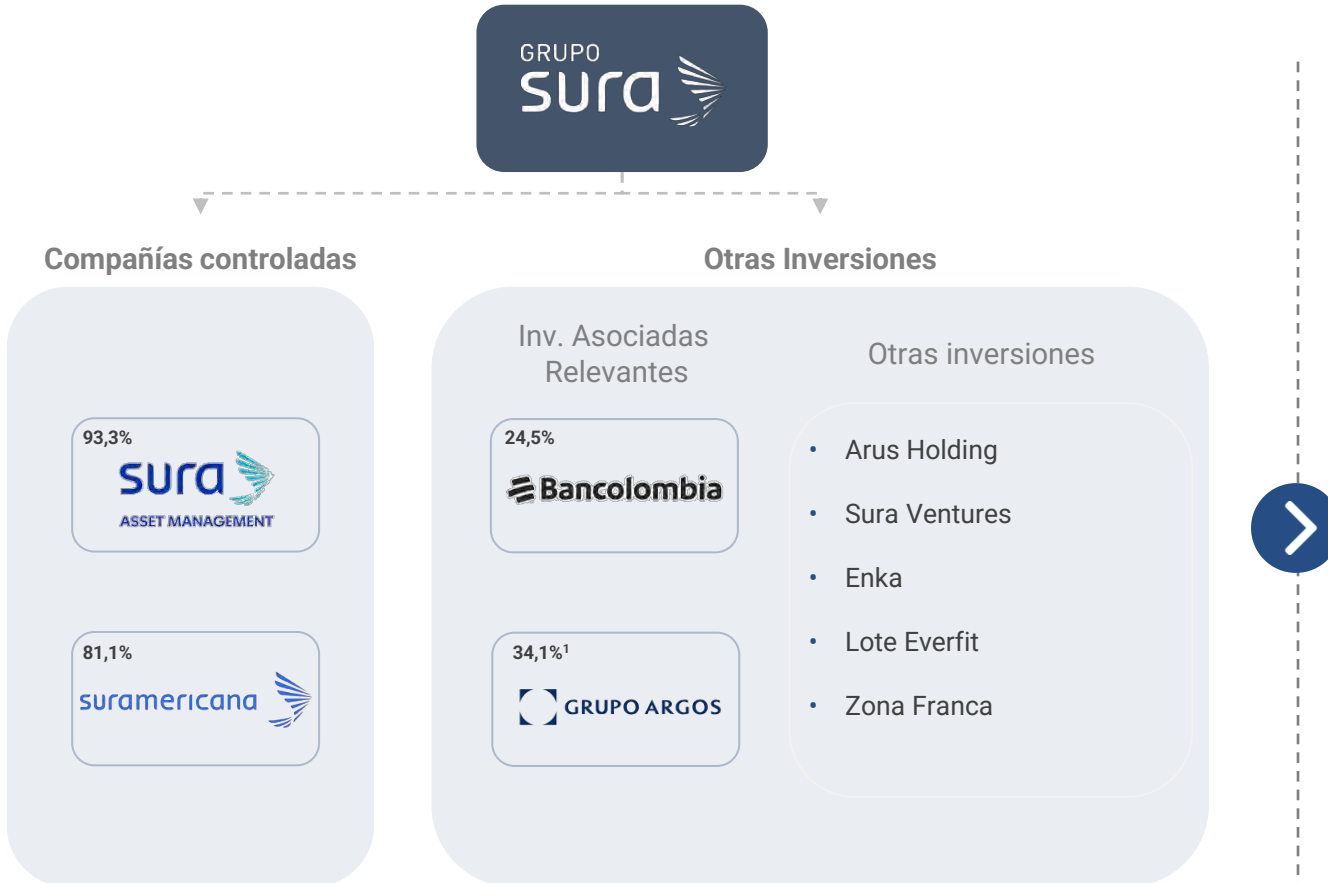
GRUPO
sura

Compañías controladas

93,3%
sura
ASSET MANAGEMENT

81,1%
suramericana

Otras Inversiones

Inv. Asociadas Relevantes

24,5%
Bancolombia

34,1%$^1$
GRUPO ARGOS

Otras inversiones

• Arus Holding
• Sura Ventures
• Enka
• Lote Everfit
• Zona Franca